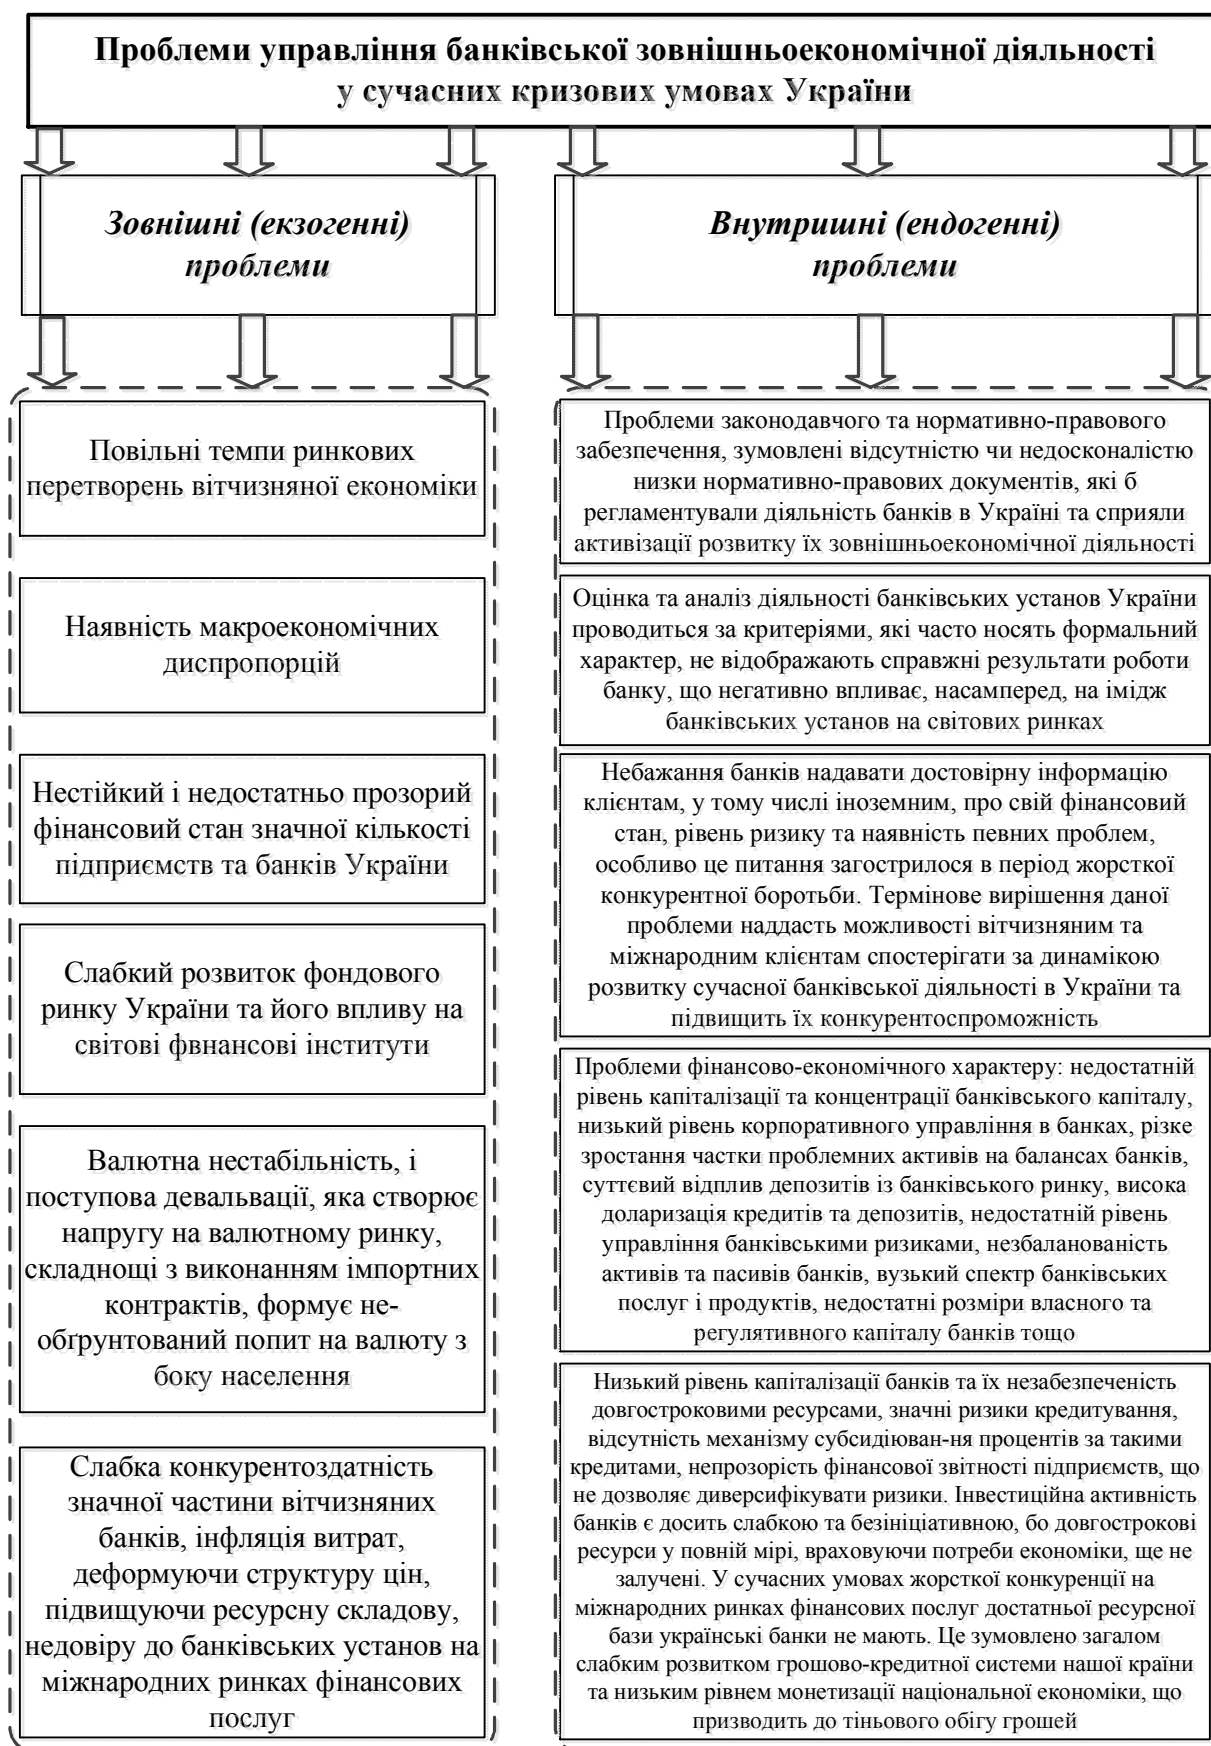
Проблеми управління банківської зовнішньоекономічної діяльності у сучасних кризових умовах України

Зовнішні (екзогенні) проблеми

Повільні темпи ринкових перетворень вітчизняної економіки

Наявність макроекономічних диспропорцій

Нестійкий і недостатньо прозорий фінансовий стан значної кількості підприємств та банків України

Слабкий розвиток фондового ринку України та його впливу на світові фвнансові інститути

Валютна нестабільність, і поступова девальвації, яка створює напругу на валютному ринку, складнощі з виконанням імпортних контрактів, формує необґрунтований попит на валюту з боку населення

Слабка конкурентоздатність значної частини вітчизняних банків, інфляція витрат, деформуючи структуру цін, підвищуючи ресурсну складову, недовіру до банківських установ на міжнародних ринках фінансових послуг

Внутришні (ендогенні) проблеми

Проблеми законодавчого та нормативно-правового забезпечення, зумовлені відсутністю чи недосконалістю низки нормативно-правових документів, які б регламентували діяльність банків в Україні та сприяли активізації розвитку їх зовнішньоекономічної діяльності

Оцінка та аналіз діяльності банківських установ України проводиться за критеріями, які часто носять формальний характер, не відображають справжні результати роботи банку, що негативно впливає, насамперед, на імідж банківських установ на світових ринках

Небажання банків надавати достовірну інформацію клієнтам, у тому числі іноземним, про свій фінансовий стан, рівень ризику та наявність певних проблем, особливо це питання загострилося в період жорсткої конкурентної боротьби. Термінове вирішення даної проблеми надасть можливості вітчизняним та міжнародним клієнтам спостерігати за динамікою розвитку сучасної банківської діяльності в України та підвищить їх конкурентоспроможність

Проблеми фінансово-економічного характеру: недостатній рівень капіталізації та концентрації банківського капіталу, низький рівень корпоративного управління в банках, різке зростання частки проблемних активів на балансах банків, суттєвий відплив депозитів із банківського ринку, висока доларизація кредитів та депозитів, недостатній рівень управління банківськими ризиками, незбалансованість активів та пасивів банків, вузький спектр банківських послуг і продуктів, недостатні розміри власного та регулятивного капіталу банків тощо

Низький рівень капіталізації банків та їх незабезпеченість довгостроковими ресурсами, значні ризики кредитування, відсутність механізму субсидіюван-ня процентів за такими кредитами, непрозорість фінансової звітності підприємств, що не дозволяє диверсифікувати ризики. Інвестиційна активність банків є досить слабкою та безініціативною, бо довгострокові ресурси у повній мірі, враховуючи потреби економіки, ще не залучені. У сучасних умовах жорсткої конкуренції на міжнародних ринках фінансових послуг достатньої ресурсної бази українські банки не мають. Це зумовлено загалом слабким розвитком грошово-кредитної системи нашої країни та низьким рівнем монетизації національної економіки, що призводить до тіньового обігу грошей